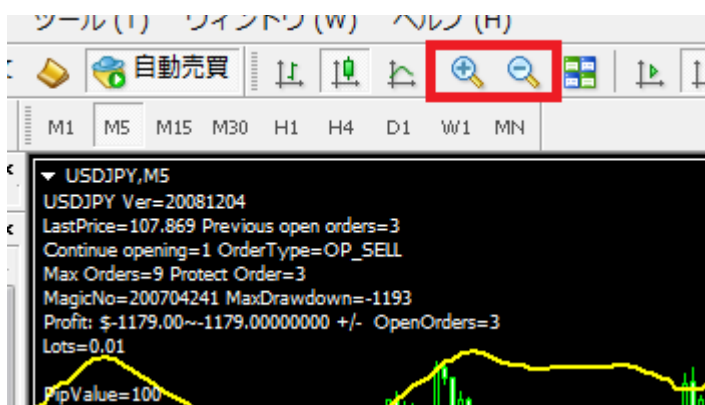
ツール (T)　ウィンドウ (W)　ヘルプ (H)

自動売買

M1　M5　M15　M30　H1　H4　D1　W1　MN

▾ USDJPY,M5
USDJPY Ver=20081204
LastPrice=107.869 Previous open orders=3
Continue opening=1 OrderType=OP_SELL
Max Orders=9 Protect Order=3
MagicNo=200704241 MaxDrawdown=-1193
Profit: $-1179.00~-1179.00000000 +/- OpenOrders=3
Lots=0.01

PipValue=100